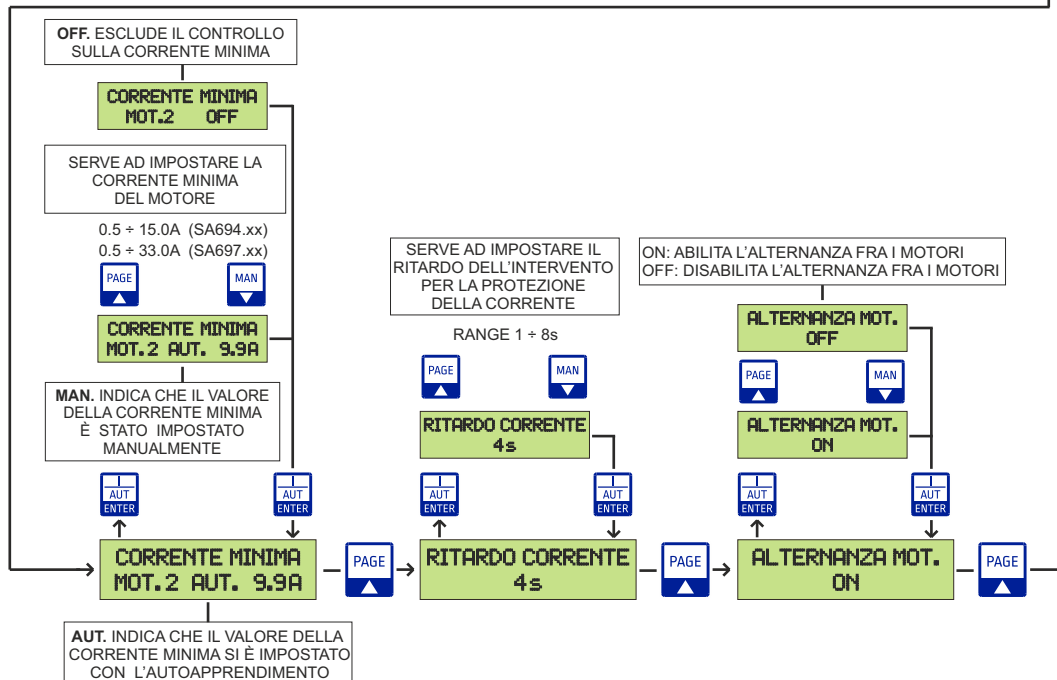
**OFF.** ESCLUDE IL CONTROLLO SULLA CORRENTE MINIMA

CORRENTE MINIMA
MOT.2 OFF

SERVE AD IMPOSTARE LA CORRENTE MINIMA DEL MOTORE

0.5 ÷ 15.0A (SA694.xx)
0.5 ÷ 33.0A (SA697.xx)

PAGE

MAN

CORRENTE MINIMA
MOT.2 AUT. 9.9A

**MAN.** INDICA CHE IL VALORE DELLA CORRENTE MINIMA È STATO IMPOSTATO MANUALMENTE

AUT ENTER

AUT ENTER

CORRENTE MINIMA
MOT.2 AUT. 9.9A

PAGE

**AUT.** INDICA CHE IL VALORE DELLA CORRENTE MINIMA SI È IMPOSTATO CON L'AUTOAPPRENDIMENTO

SERVE AD IMPOSTARE IL RITARDO DELL'INTERVENTO PER LA PROTEZIONE DELLA CORRENTE

RANGE 1 ÷ 8s

PAGE

MAN

RITARDO CORRENTE
4s

AUT ENTER

AUT ENTER

RITARDO CORRENTE
4s

PAGE

ON: ABILITA L'ALTERNANZA FRA I MOTORI
OFF: DISABILITA L'ALTERNANZA FRA I MOTORI

ALTERNANZA MOT.
OFF

PAGE

MAN

ALTERNANZA MOT.
ON

AUT ENTER

AUT ENTER

ALTERNANZA MOT.
ON

PAGE